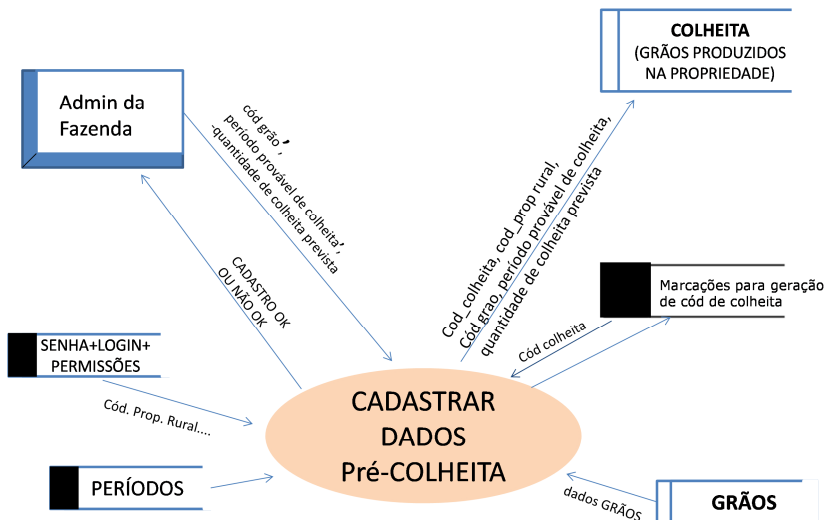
COLHEITA
(GRÃOS PRODUZIDOS NA PROPRIEDADE)

Admin da Fazenda

cód grão,
período provável de colheita,
-quantidade de colheita prevista

Cod_colheita, cod_prop rural,
Cód grão, período provável de colheita,
quantidade de colheita prevista

CADASTRO OK
OU NÃO OK

Marcações para geração de cód de colheita

Cód colheita

SENHA+LOGIN+
PERMISSÕES

Cód. Prop. Rural....

CADASTRAR
DADOS
Pré-COLHEITA

PERÍODOS

dados GRÃOS

GRÃOS